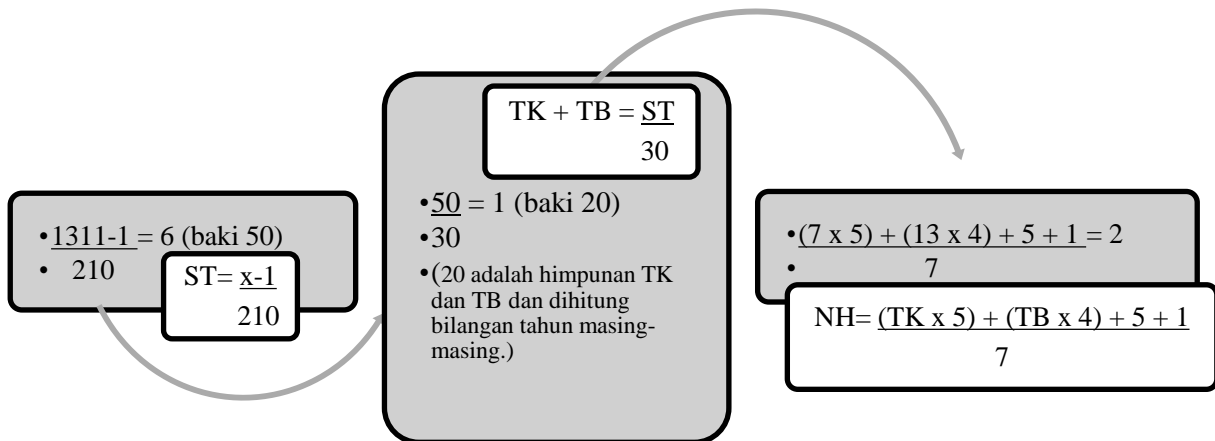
•$\frac{1311-1}{210}$ = 6 (baki 50)

ST= $\frac{x-1}{210}$

TK + TB = $\frac{ST}{30}$

•$\frac{50}{30}$ = 1 (baki 20)

•(20 adalah himpunan TK dan TB dan dihitung bilangan tahun masing-masing.)

•$\frac{(7 \times 5) + (13 \times 4) + 5 + 1}{7}$ = 2

NH= $\frac{(TK \times 5) + (TB \times 4) + 5 + 1}{7}$